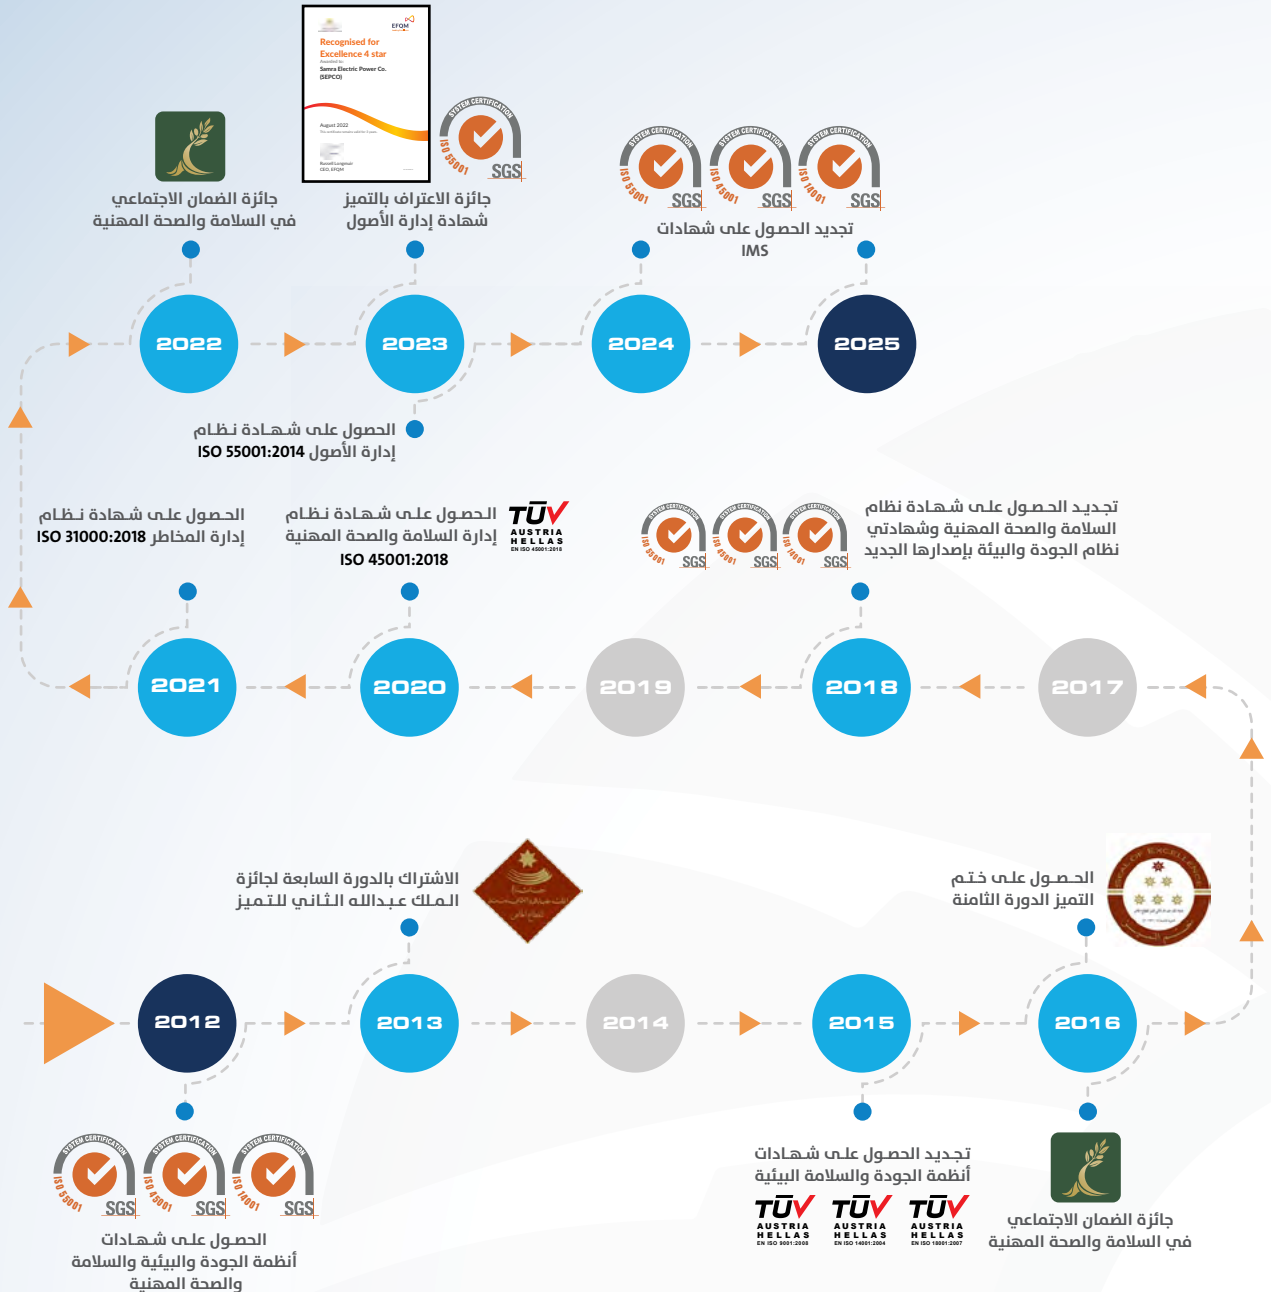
EFQM
Recognised for Excellence 4 star
Awarded to:
Samra Electric Power Co. (SEPCO)
August 2022

SYSTEM CERTIFICATION ISO 55001 SGS

جائزة الضمان الاجتماعي
في السلامة والصحة المهنية

جائزة الاعتراف بالتميز
شهادة إدارة الأصول

SYSTEM CERTIFICATION ISO 55001 SGS
SYSTEM CERTIFICATION ISO 45001 SGS
SYSTEM CERTIFICATION ISO 14001 SGS

تجديد الحصول على شهادات
IMS

2022
2023
2024
2025

الحصول على شهادة نظام
إدارة الأصول ISO 55001:2014

الحصول على شهادة نظام
إدارة المخاطر ISO 31000:2018

الحصول على شهادة نظام
إدارة السلامة والصحة المهنية
ISO 45001:2018

TÜV AUSTRIA HELLAS EN ISO 45001:2018

SYSTEM CERTIFICATION ISO 55001 SGS
SYSTEM CERTIFICATION ISO 45001 SGS
SYSTEM CERTIFICATION ISO 14001 SGS

تجديد الحصول على شهادة نظام
السلامة والصحة المهنية وشهادتي
نظام الجودة والبيئة بإصدارها الجديد

2021
2020
2019
2018
2017

الاشتراك بالدورة السابعة لجائزة
الملك عبدالله الثاني للتميز

الحصول على ختم
التميز الدورة الثامنة

2012
2013
2014
2015
2016

SYSTEM CERTIFICATION ISO 55001 SGS
SYSTEM CERTIFICATION ISO 45001 SGS
SYSTEM CERTIFICATION ISO 14001 SGS

الحصول على شهادات
أنظمة الجودة والبيئية والسلامة
والصحة المهنية

تجديد الحصول على شهادات
أنظمة الجودة والسلامة البيئية

TÜV AUSTRIA HELLAS EN ISO 9001:2008
TÜV AUSTRIA HELLAS EN ISO 14001:2004
TÜV AUSTRIA HELLAS EN ISO 18001:2007

جائزة الضمان الاجتماعي
في السلامة والصحة المهنية